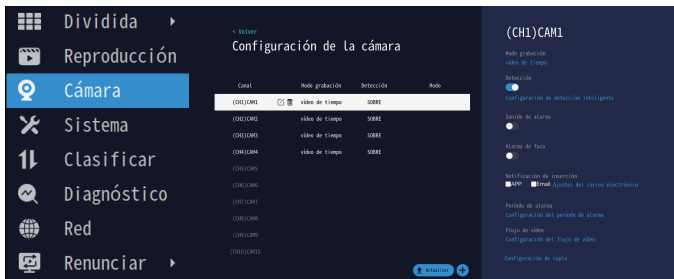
Dividida
Reproducción
Cámara
Sistema
Clasificar
Diagnóstico
Red
Renunciar

< Volver
Configuración de la cámara

| Canal | Modo grabación | Detección | Modo |
|---|---|---|---|
| (CH1)CAM1 | vídeo de tiempo | SOBRE | |
| (CH2)CAM2 | vídeo de tiempo | SOBRE | |
| (CH3)CAM3 | vídeo de tiempo | SOBRE | |
| (CH4)CAM4 | vídeo de tiempo | SOBRE | |
| (CH5)CAM5 | | | |
| (CH6)CAM6 | | | |
| (CH7)CAM7 | | | |
| (CH8)CAM8 | | | |
| (CH9)CAM9 | | | |
| (CH10)CAM10 | | | |

Actualizar

(CH1)CAM1
Modo grabación
vídeo de tiempo
Detección
Configuración de detección inteligente
Sonido de alarma
Alarma de foco
Notificación de inserción
APP Email Ajustes del correo electrónico
Período de alarma
Configuración del período de alarma
Flujo de vídeo
Configuración del flujo de vídeo
Configuración de copia